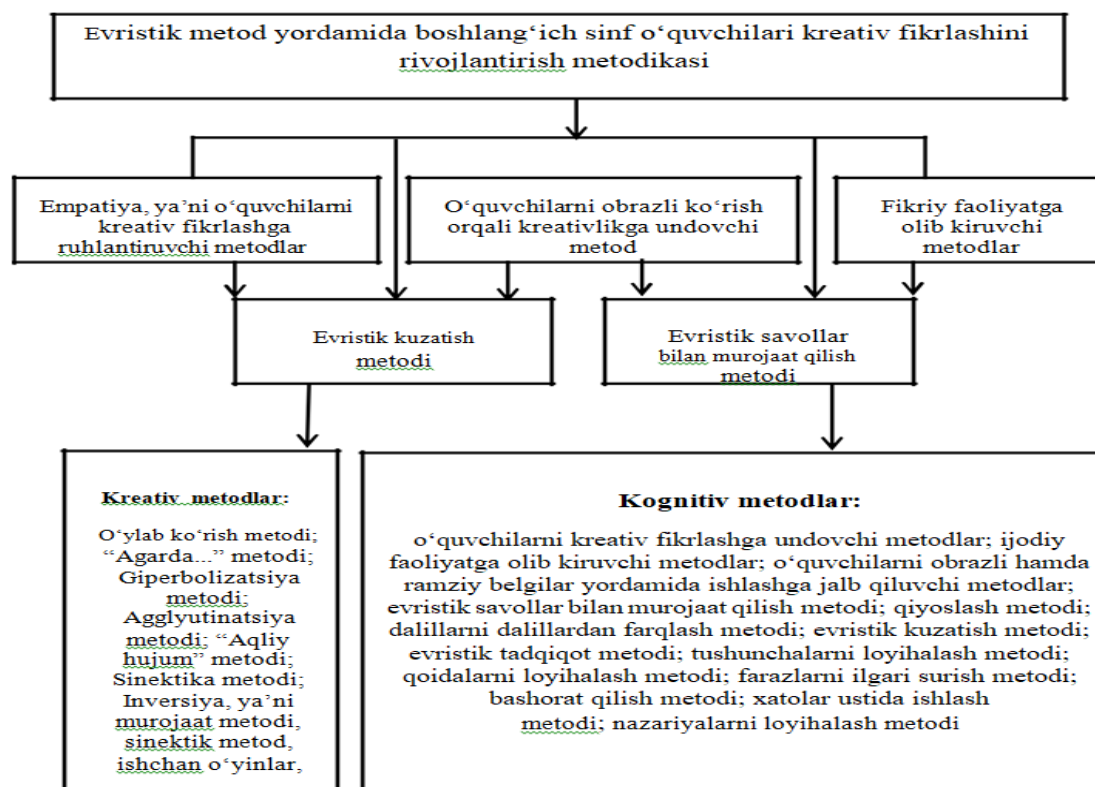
Evristik metod yordamida boshlang‘ich sinf o‘quvchilari kreativ fikrlashini rivojlantirish metodikasi

Empatiya, ya’ni o‘quvchilarni kreativ fikrlashga ruhlantiruvchi metodlar

O‘quvchilarni obrazli ko‘rish orqali kreativlikga undovchi metod

Fikriy faoliyatga olib kiruvchi metodlar

Evristik kuzatish metodi

Evristik savollar bilan murojaat qilish metodi

Kreativ metodlar:

O‘ylab ko‘rish metodi; “Agarda...” metodi; Giperbolizatsiya metodi; Agglyutinatsiya metodi; “Aqliy hujum” metodi; Sinektika metodi; Inversiya, ya’ni murojaat metodi, sinektik metod, ishchan o‘yinlar,

Kognitiv metodlar:

o‘quvchilarni kreativ fikrlashga undovchi metodlar; ijodiy faoliyatga olib kiruvchi metodlar; o‘quvchilarni obrazli hamda ramziy belgilar yordamida ishlashga jalb qiluvchi metodlar; evristik savollar bilan murojaat qilish metodi; qiyoslash metodi; dalillarni dalillardan farqlash metodi; evristik kuzatish metodi; evristik tadqiqot metodi; tushunchalarni loyihalash metodi; qoidalarni loyihalash metodi; farazlarni ilgari surish metodi; bashorat qilish metodi; xatolar ustida ishlash metodi; nazariyalarni loyihalash metodi